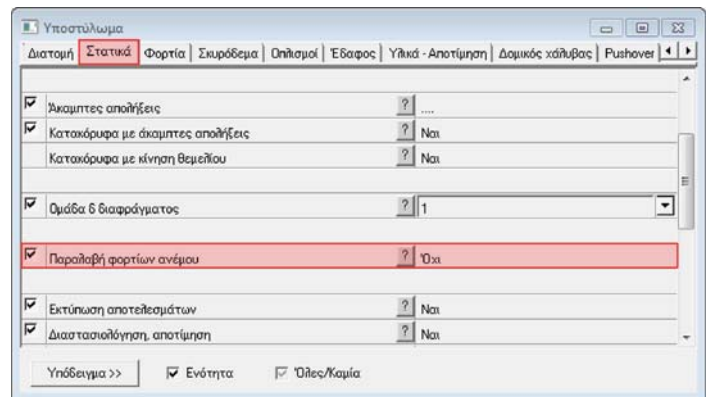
Υποστύλωμα

Διατομή | Στατικά | Φορτία | Σκυρόδεμα | Οπλισμοί | Έδαφος | Υλικά - Αποτίμηση | Δομικός χάλυβας | Pushover

| | | | |
|---|---|---|---|
| ☑ | Άκαμπτες απολήξεις | ? | .... |
| ☑ | Κατακόρυφα με άκαμπτες απολήξεις | ? | Ναι |
| | Κατακόρυφα με κίνηση θεμελίου | ? | Ναι |
| ☑ | Ομάδα δ διαφράγματος | ? | 1 |
| ☑ | Παραλαβή φορτίων ανέμου | ? | Όχι |
| ☑ | Εκτύπωση αποτελεσμάτων | ? | Ναι |
| ☑ | Διαστασιολόγηση, αποτίμηση | ? | Ναι |

Υπόδειγμα >>   ☑ Ενότητα   ☑ Όλες/Καμία